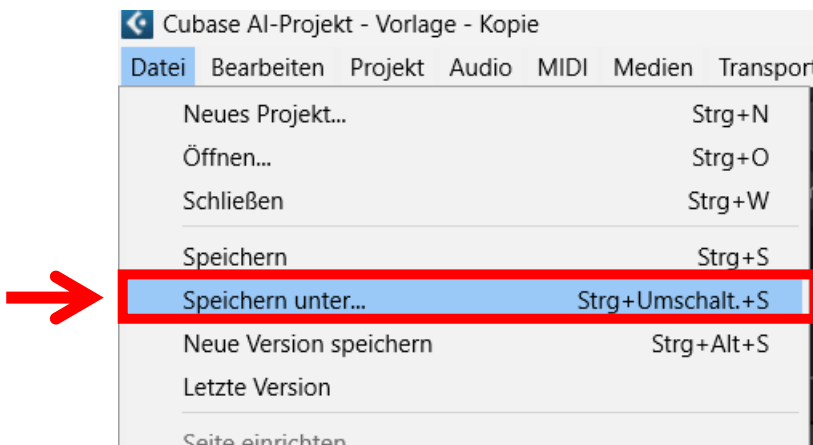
Cubase AI-Projekt - Vorlage - Kopie

Datei Bearbeiten Projekt Audio MIDI Medien Transport

Neues Projekt... Strg+N
Öffnen... Strg+O
Schließen Strg+W
Speichern Strg+S
Speichern unter... Strg+Umschalt.+S
Neue Version speichern Strg+Alt+S
Letzte Version
Seite einrichten